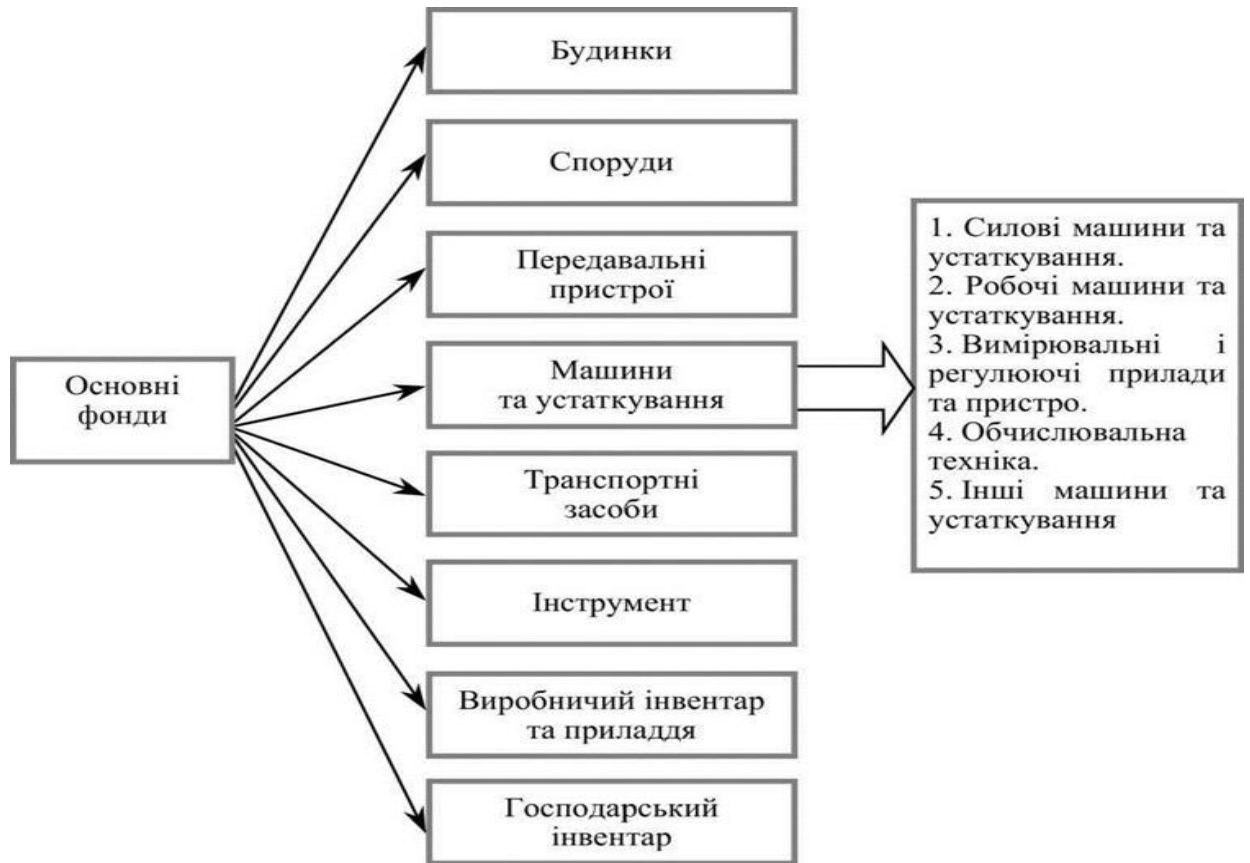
Основні фонди

Будинки

Споруди

Передавальні пристрої

Машини та устаткування

Транспортні засоби

Інструмент

Виробничий інвентар та приладдя

Господарський інвентар

1. Силові машини та устаткування.
2. Робочі машини та устаткування.
3. Вимірювальні і регулюючі прилади та пристро.
4. Обчислювальна техніка.
5. Інші машини та устаткування